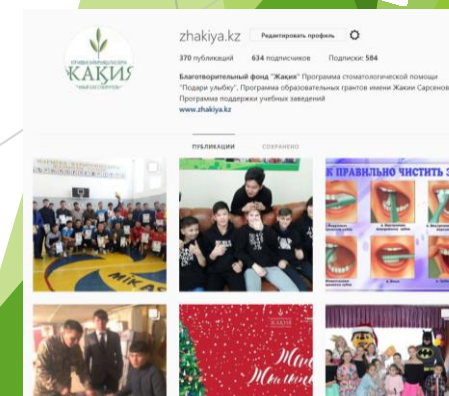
zhakiya.kz Редактировать профиль

370 публикаций 634 подписчиков Подписки: 584

Благотворительный фонд "Жакия" Программа стоматологической помощи "Подари улыбку", Программа образовательных грантов имени Жакии Сарсенов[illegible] Программа поддержки учебных заведений
www.zhakiya.kz

ЖАКИЯ

ПУБЛИКАЦИИ СОХРАНЕНО

К ПРАВИЛЬНО ЧИСТИТЬ З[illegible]

Жак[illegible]
Жакия

MIKASA